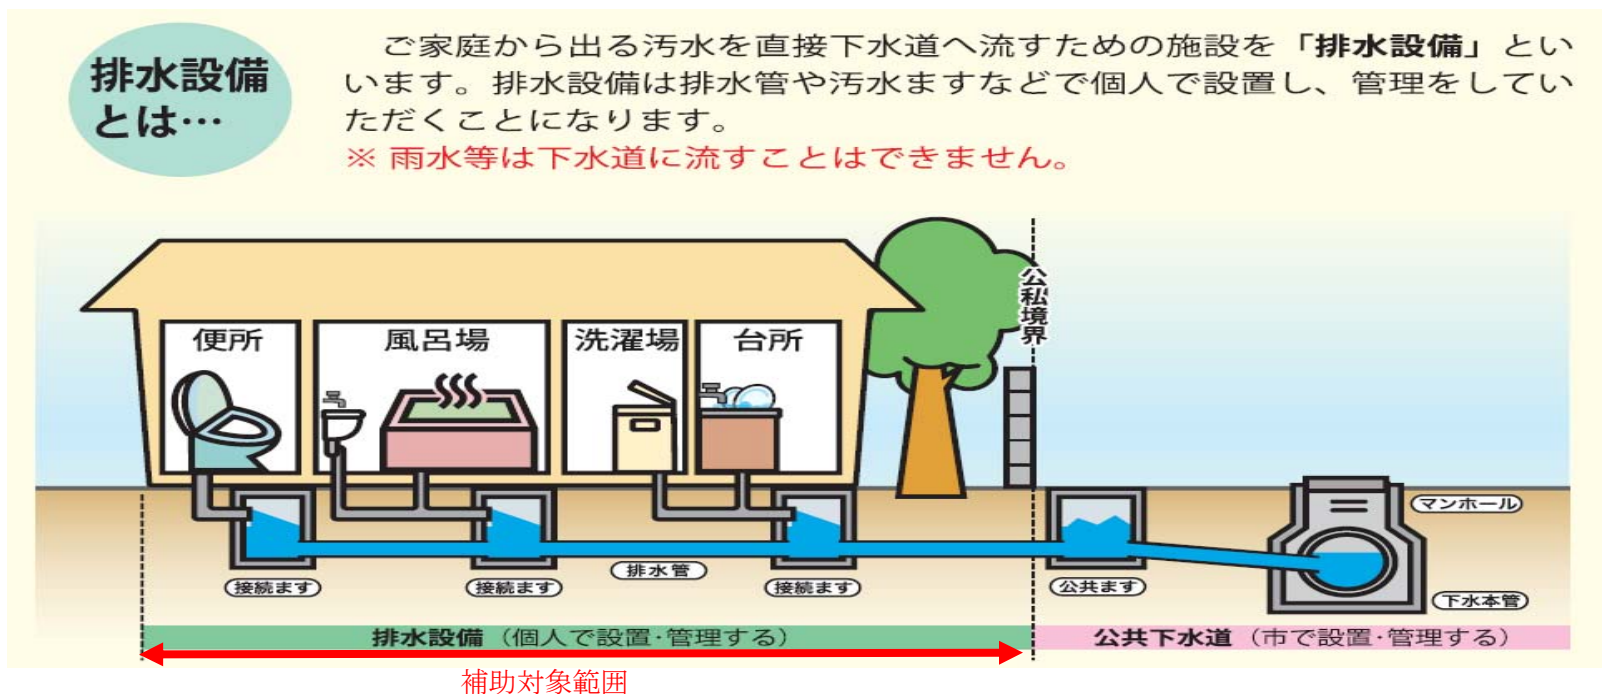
排水設備とは…

ご家庭から出る汚水を直接下水道へ流すための施設を「排水設備」といいます。排水設備は排水管や汚水ますなどで個人で設置し、管理をしていただくことになります。
※ 雨水等は下水道に流すことはできません。

便所
風呂場
洗濯場
台所
公私境界
マンホール
接続ます
接続ます
排水管
接続ます
公共ます
下水本管
排水設備（個人で設置·管理する）
公共下水道（市で設置·管理する）
補助対象範囲